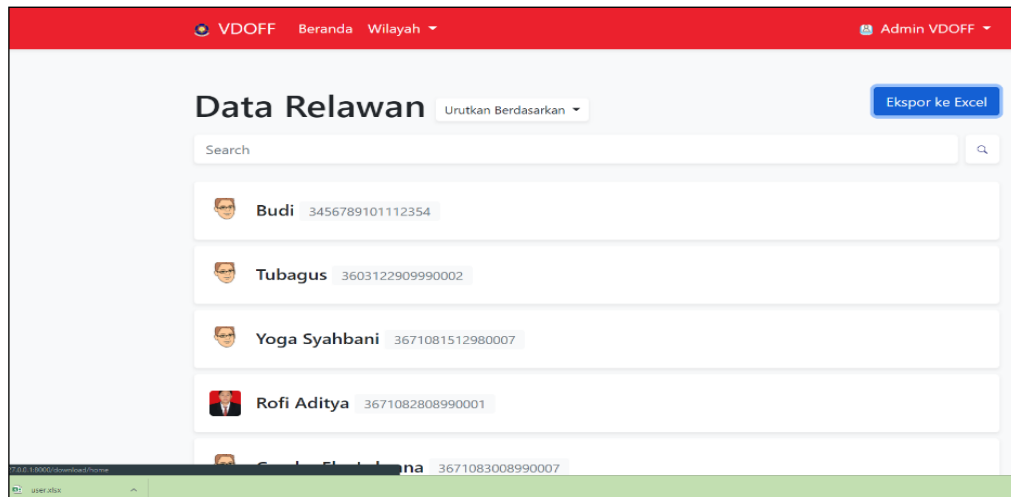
VDOFF Beranda Wilayah

Admin VDOFF

Data Relawan Urutkan Berdasarkan

Ekspor ke Excel

Search

Budi 3456789101112354

Tubagus 3603122909990002

Yoga Syahbani 3671081512980007

Rofi Aditya 3671082808990001

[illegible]na 3671083008990007

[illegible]7.0.0.1:8000/download/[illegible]

user.xlsx